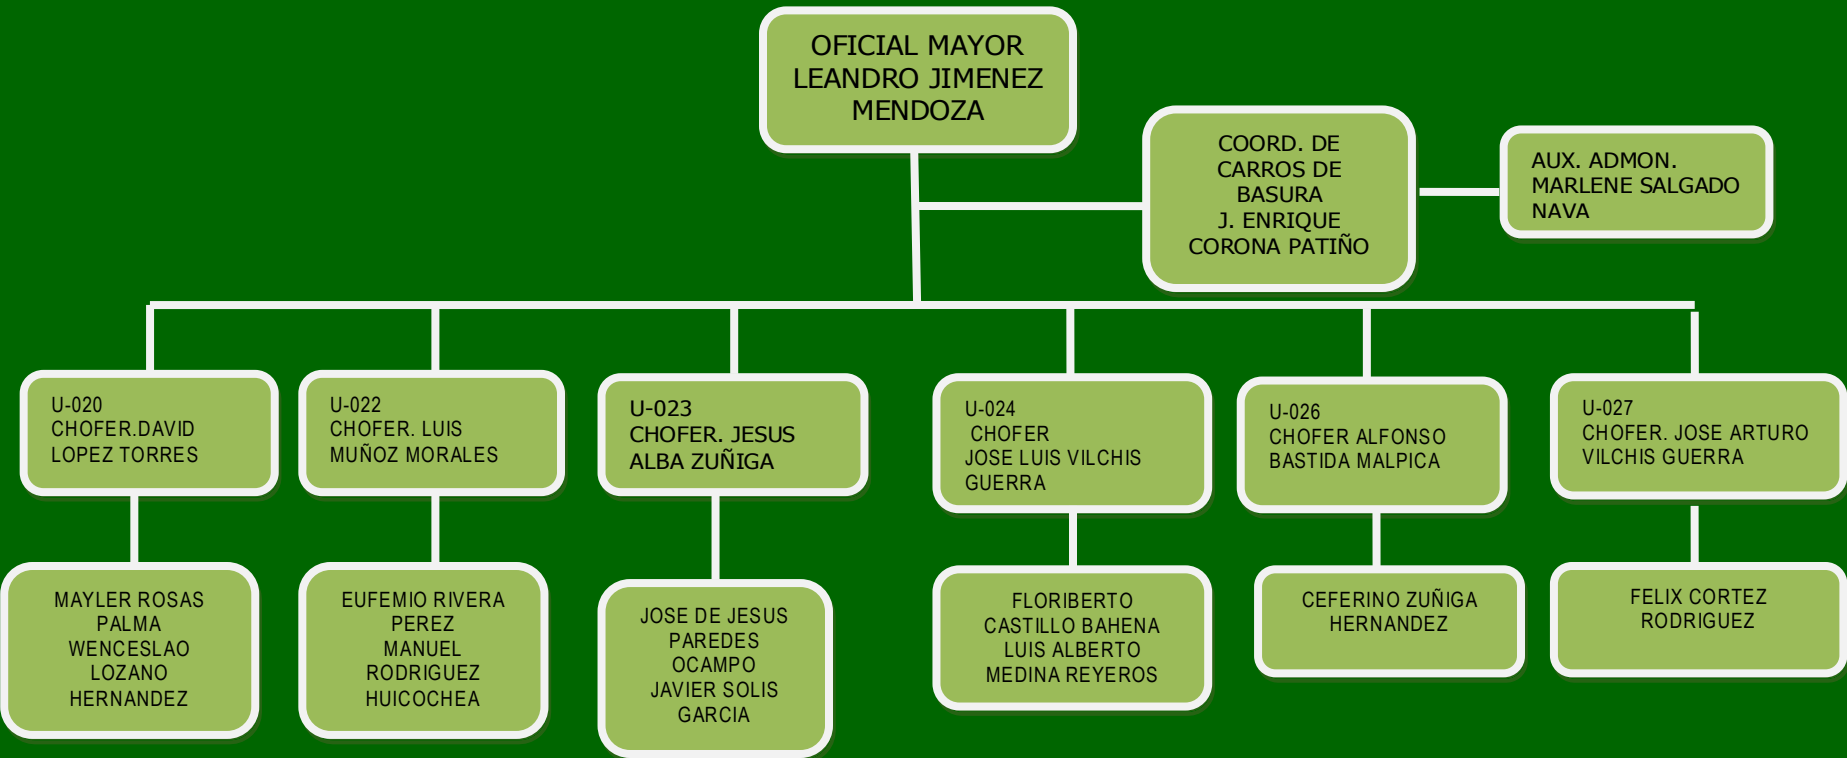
OFICIAL MAYOR
LEANDRO JIMENEZ
MENDOZA

COORD. DE
CARROS DE
BASURA
J. ENRIQUE
CORONA PATIÑO

AUX. ADMON.
MARLENE SALGADO
NAVA

U-020
CHOFER.DAVID
LOPEZ TORRES

MAYLER ROSAS
PALMA
WENCESLAO
LOZANO
HERNANDEZ

U-022
CHOFER. LUIS
MUÑOZ MORALES

EUFEMIO RIVERA
PEREZ
MANUEL
RODRIGUEZ
HUICOCHEA

U-023
CHOFER. JESUS
ALBA ZUÑIGA

JOSE DE JESUS
PAREDES
OCAMPO
JAVIER SOLIS
GARCIA

U-024
CHOFER
JOSE LUIS VILCHIS
GUERRA

FLORIBERTO
CASTILLO BAHENA
LUIS ALBERTO
MEDINA REYEROS

U-026
CHOFER ALFONSO
BASTIDA MALPICA

CEFERINO ZUÑIGA
HERNANDEZ

U-027
CHOFER. JOSE ARTURO
VILCHIS GUERRA

FELIX CORTEZ
RODRIGUEZ